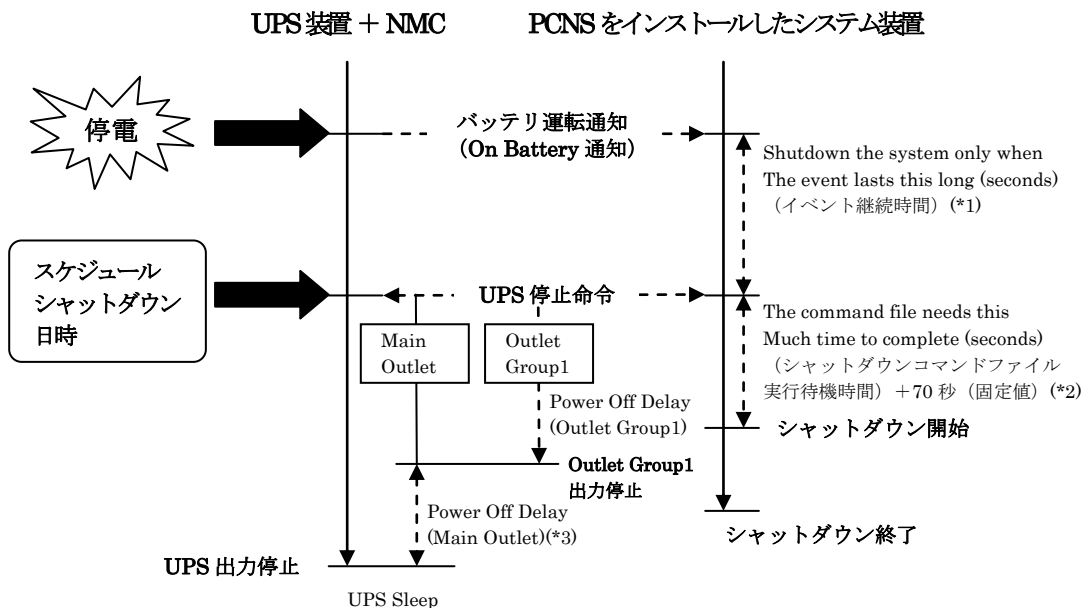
UPS 装置 + NMC

PCNS をインストールしたシステム装置

停電

バッテリ運転通知
(On Battery 通知)

Shutdown the system only when The event lasts this long (seconds)
(イベント継続時間) (*1)

スケジュール
シャットダウン
日時

UPS 停止命令

The command file needs this Much time to complete (seconds)
(シャットダウンコマンドファイル実行待機時間) +70 秒 (固定値) (*2)

Main Outlet

Outlet Group1

Power Off Delay
(Outlet Group1)

シャットダウン開始

Outlet Group1
出力停止

Power Off Delay
(Main Outlet)(*3)

シャットダウン終了

UPS 出力停止

UPS Sleep